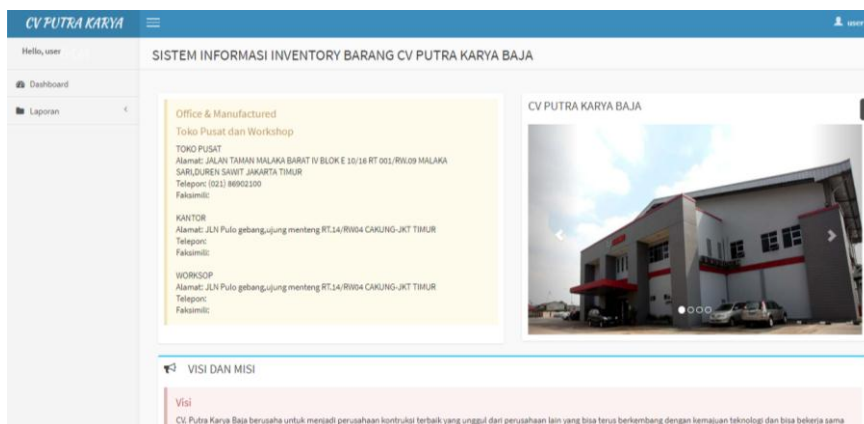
CV PUTRA KARYA

user

Hello, user

Dashboard

Laporan

SISTEM INFORMASI INVENTORY BARANG CV PUTRA KARYA BAJA

Office & Manufactured

Toko Pusat dan Workshop

TOKO PUSAT
Alamat: JALAN TAMAN MALAKA BARAT IV BLOK E 10/16 RT 001/RW.09 MALAKA SARI,DUREN SAWIT JAKARTA TIMUR
Telepon: (021) 86902100
Faksimili:

KANTOR
Alamat: JLN Pulo gebang,ujung menteng RT.14/RW04 CAKUNG-JKT TIMUR
Telepon:
Faksimili:

WORKSOP
Alamat: JLN Pulo gebang,ujung menteng RT.14/RW04 CAKUNG-JKT TIMUR
Telepon:
Faksimili:

CV PUTRA KARYA BAJA

VISI DAN MISI

Visi

CV. Putra Karya Baja berusaha untuk menjadi perusahaan kontruksi terbaik yang unggul dari perusahaan lain yang bisa terus berkembang dengan kemajuan teknologi dan bisa bekerja sama